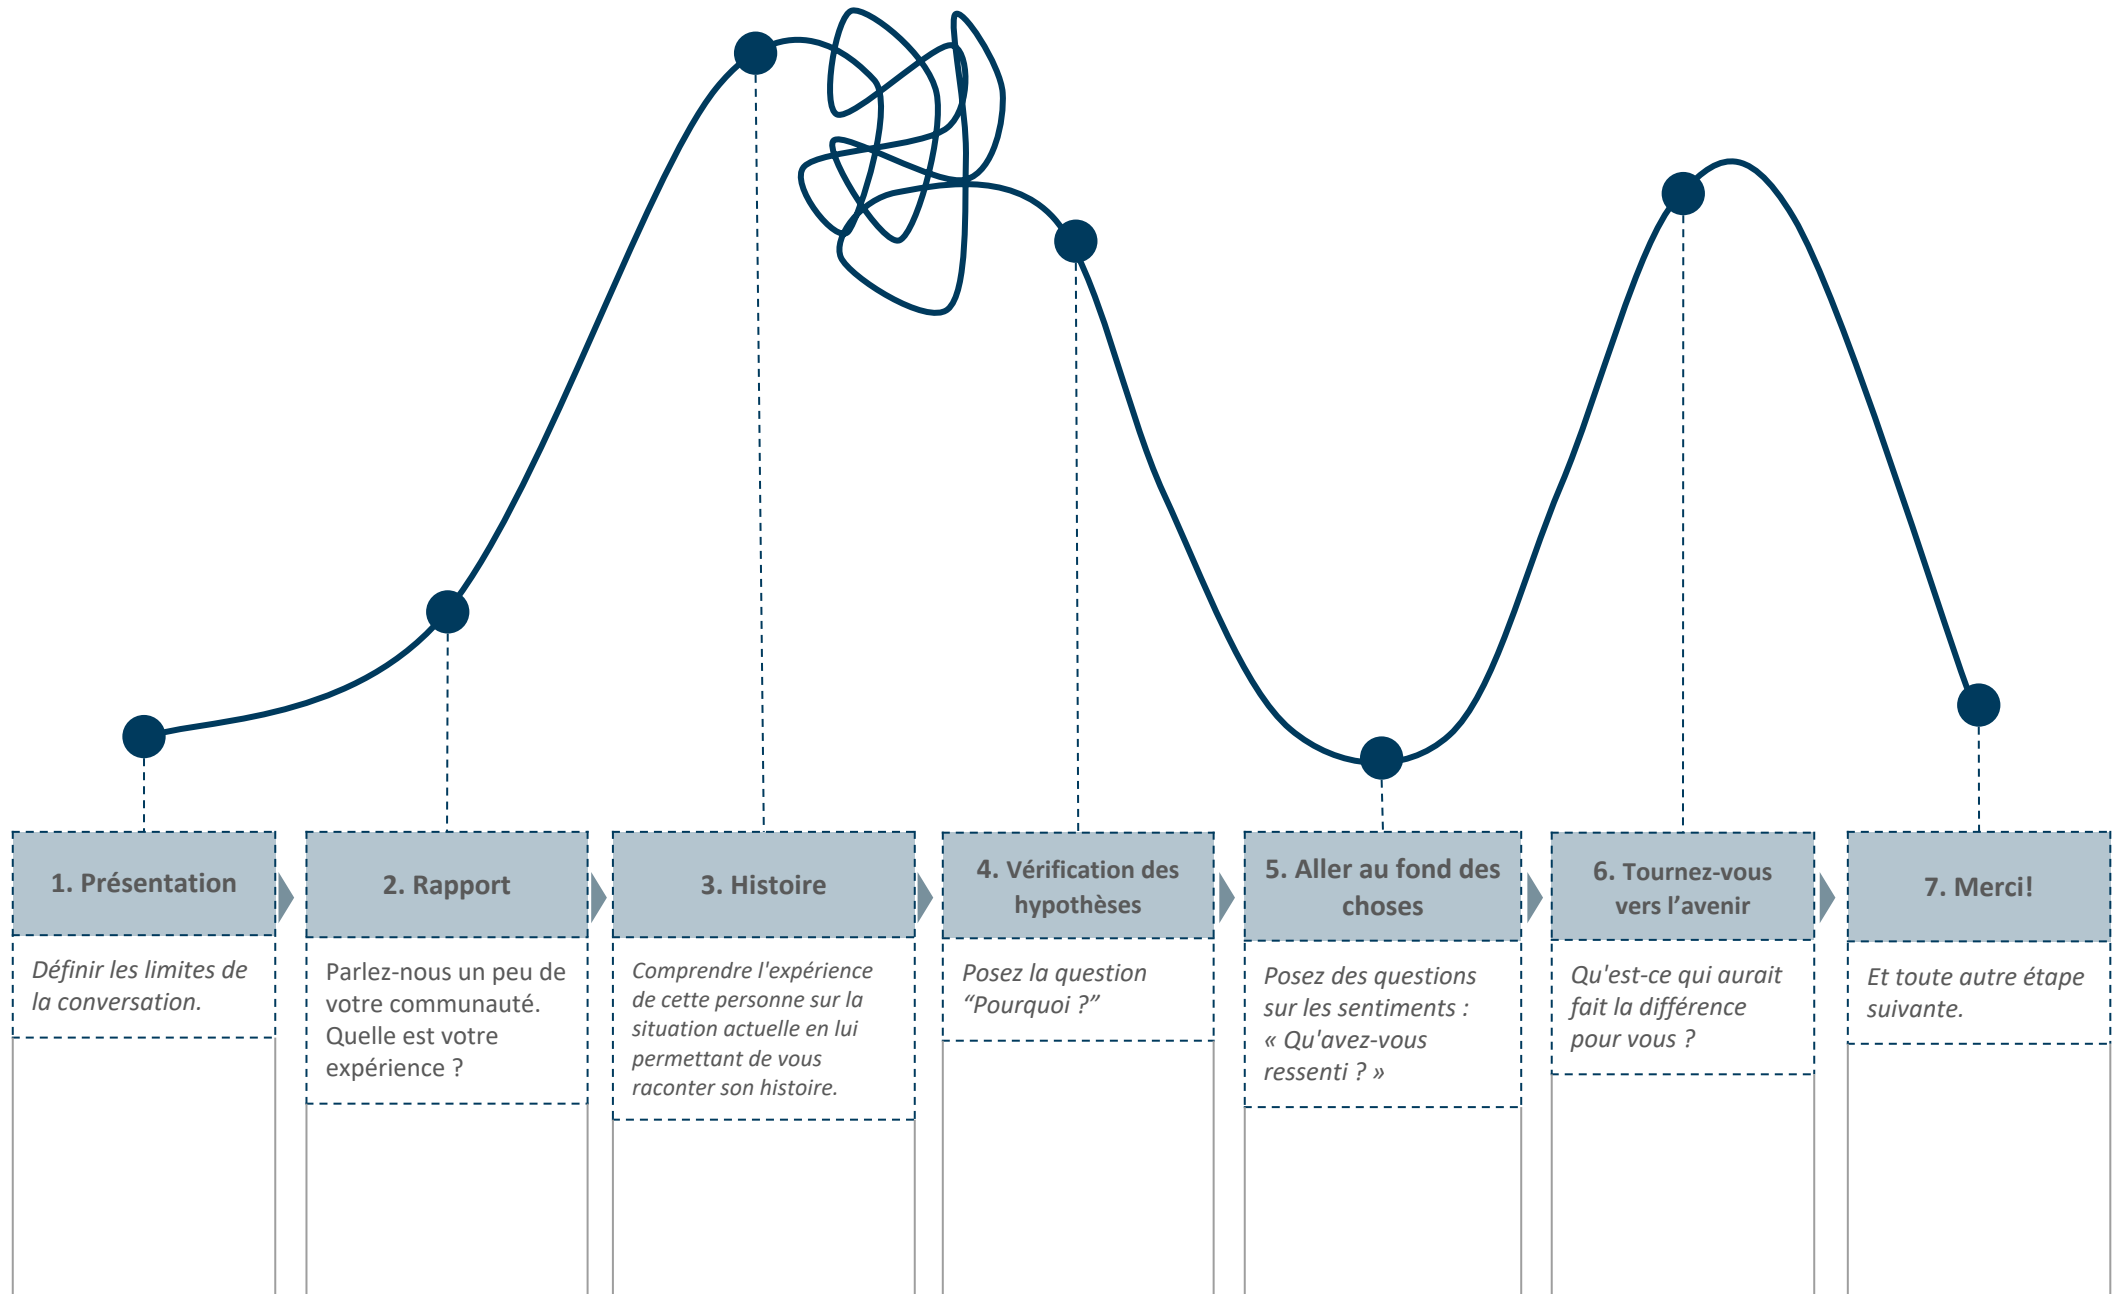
1. Présentation

Définir les limites de la conversation.

2. Rapport

Parlez-nous un peu de votre communauté. Quelle est votre expérience ?

3. Histoire

Comprendre l'expérience de cette personne sur la situation actuelle en lui permettant de vous raconter son histoire.

4. Vérification des hypothèses

Posez la question “Pourquoi ?”

5. Aller au fond des choses

Posez des questions sur les sentiments : « Qu'avez-vous ressenti ? »

6. Tournez-vous vers l’avenir

Qu'est-ce qui aurait fait la différence pour vous ?

7. Merci!

Et toute autre étape suivante.